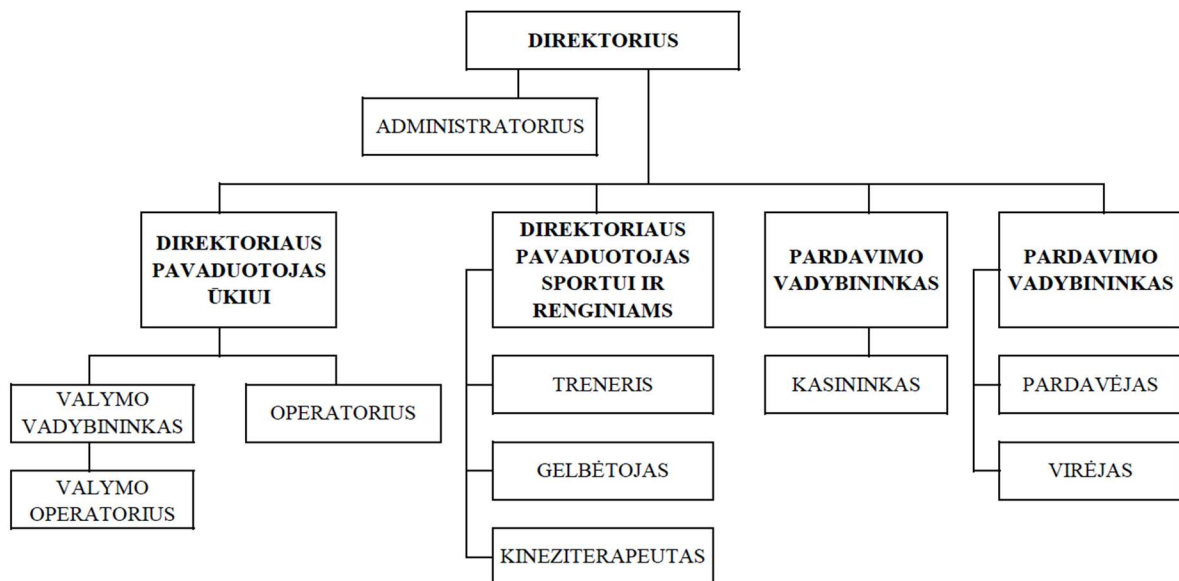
DIREKTORIUS

ADMINISTRATORIUS

DIREKTORIAUS PAVADUOTOJAS ŪKIUI

VALYMO VADYBININKAS

VALYMO OPERATORIUS

OPERATORIUS

DIREKTORIAUS PAVADUOTOJAS SPORTUI IR RENGINIAMS

TRENERIS

GELBĖTOJAS

KINEZITERAPEUTAS

PARDAVIMO VADYBININKAS

KASININKAS

PARDAVIMO VADYBININKAS

PARDAVĖJAS

VIRĖJAS